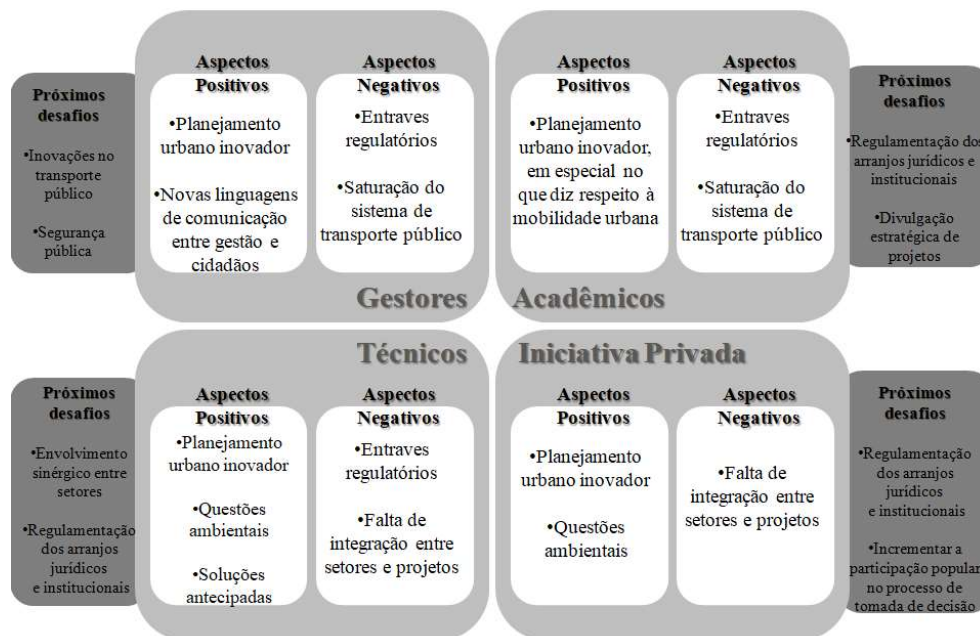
Próximos desafios

•Inovações no transporte público

•Segurança pública

Aspectos Positivos

•Planejamento urbano inovador

•Novas linguagens de comunicação entre gestão e cidadãos

Aspectos Negativos

•Entraves regulatórios

•Saturação do sistema de transporte público

Gestores

Aspectos Positivos

•Planejamento urbano inovador, em especial no que diz respeito à mobilidade urbana

Aspectos Negativos

•Entraves regulatórios

•Saturação do sistema de transporte público

Acadêmicos

Próximos desafios

•Regulamentação dos arranjos jurídicos e institucionais

•Divulgação estratégica de projetos

Próximos desafios

•Envolvimento sinérgico entre setores

•Regulamentação dos arranjos jurídicos e institucionais

Técnicos

Aspectos Positivos

•Planejamento urbano inovador

•Questões ambientais

•Soluções antecipadas

Aspectos Negativos

•Entraves regulatórios

•Falta de integração entre setores e projetos

Iniciativa Privada

Aspectos Positivos

•Planejamento urbano inovador

•Questões ambientais

Aspectos Negativos

•Falta de integração entre setores e projetos

Próximos desafios

•Regulamentação dos arranjos jurídicos e institucionais

•Incrementar a participação popular no processo de tomada de decisão